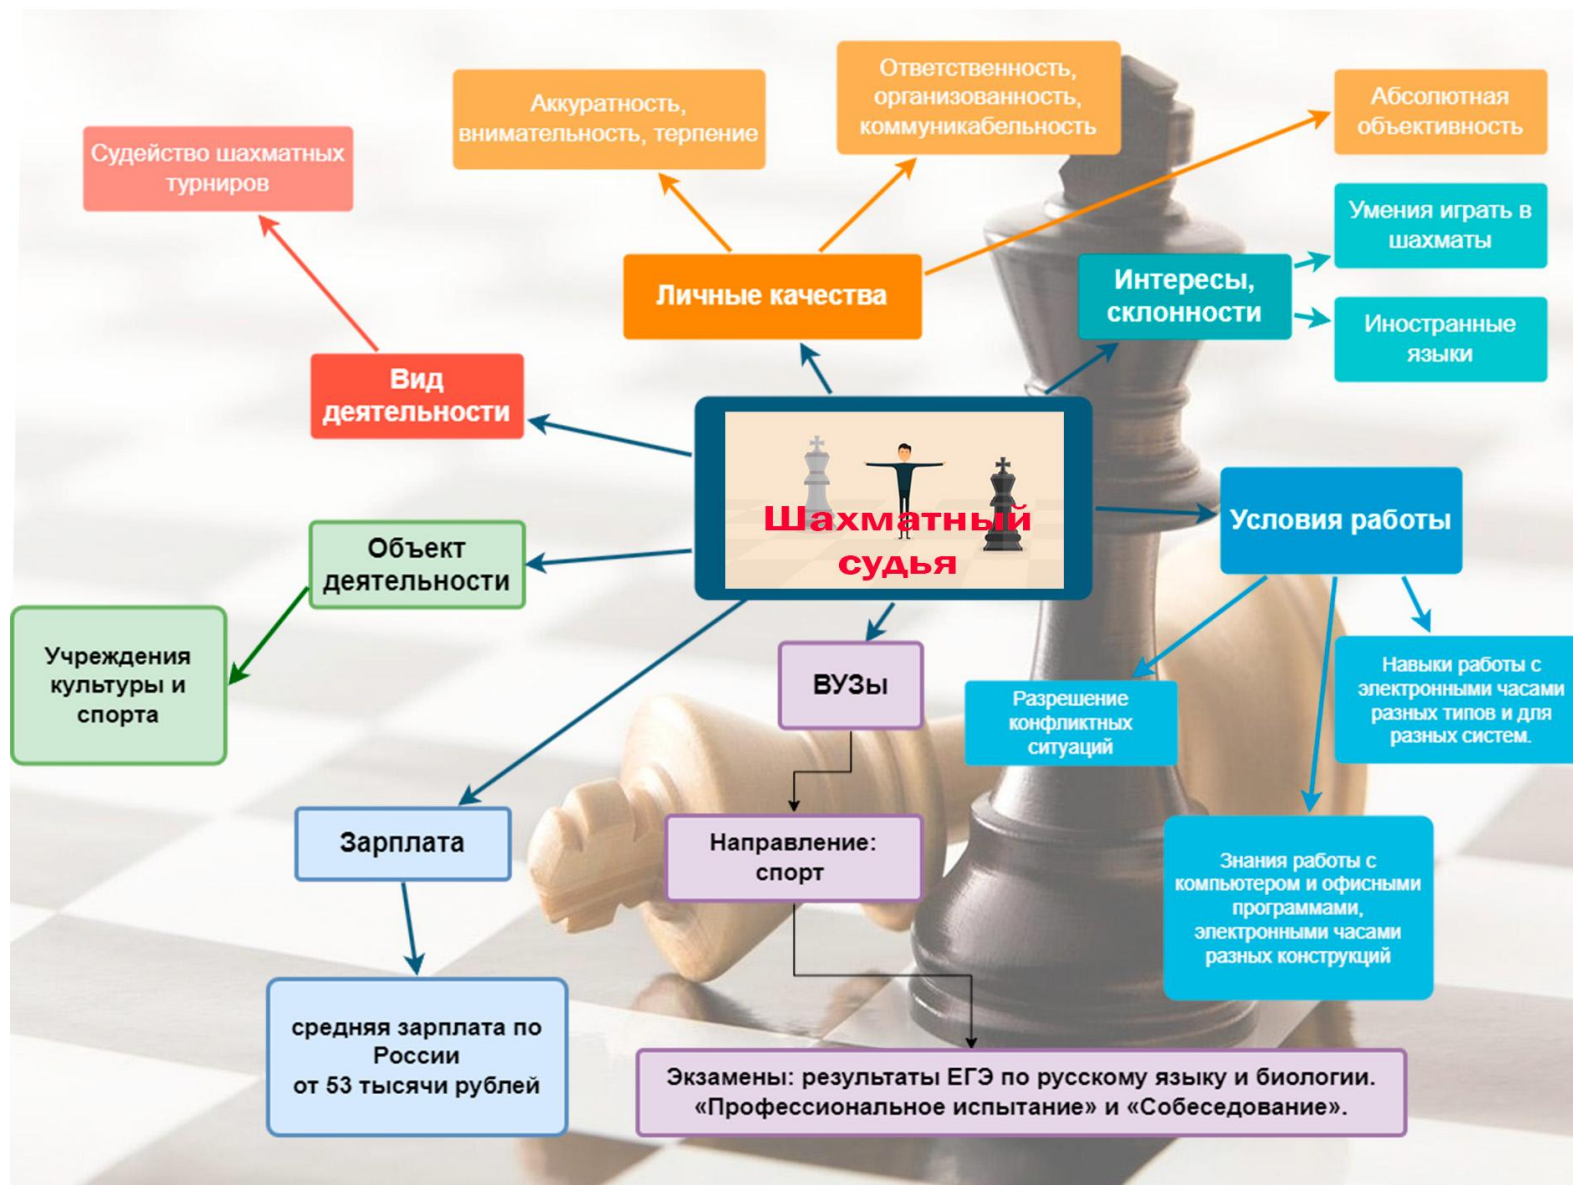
Судейство шахматных турниров

Аккуратность, внимательность, терпение

Ответственность, организованность, коммуникабельность

Абсолютная объективность

Умения играть в шахматы

Личные качества

Интересы, склонности

Иностранные языки

Вид деятельности

Шахматный судья

Условия работы

Объект деятельности

Учреждения культуры и спорта

ВУЗы

Разрешение конфликтных ситуаций

Навыки работы с электронными часами разных типов и для разных систем.

Зарплата

Направление: спорт

Знания работы с компьютером и офисными программами, электронными часами разных конструкций

средняя зарплата по России от 53 тысячи рублей

Экзамены: результаты ЕГЭ по русскому языку и биологии. «Профессиональное испытание» и «Собеседование».